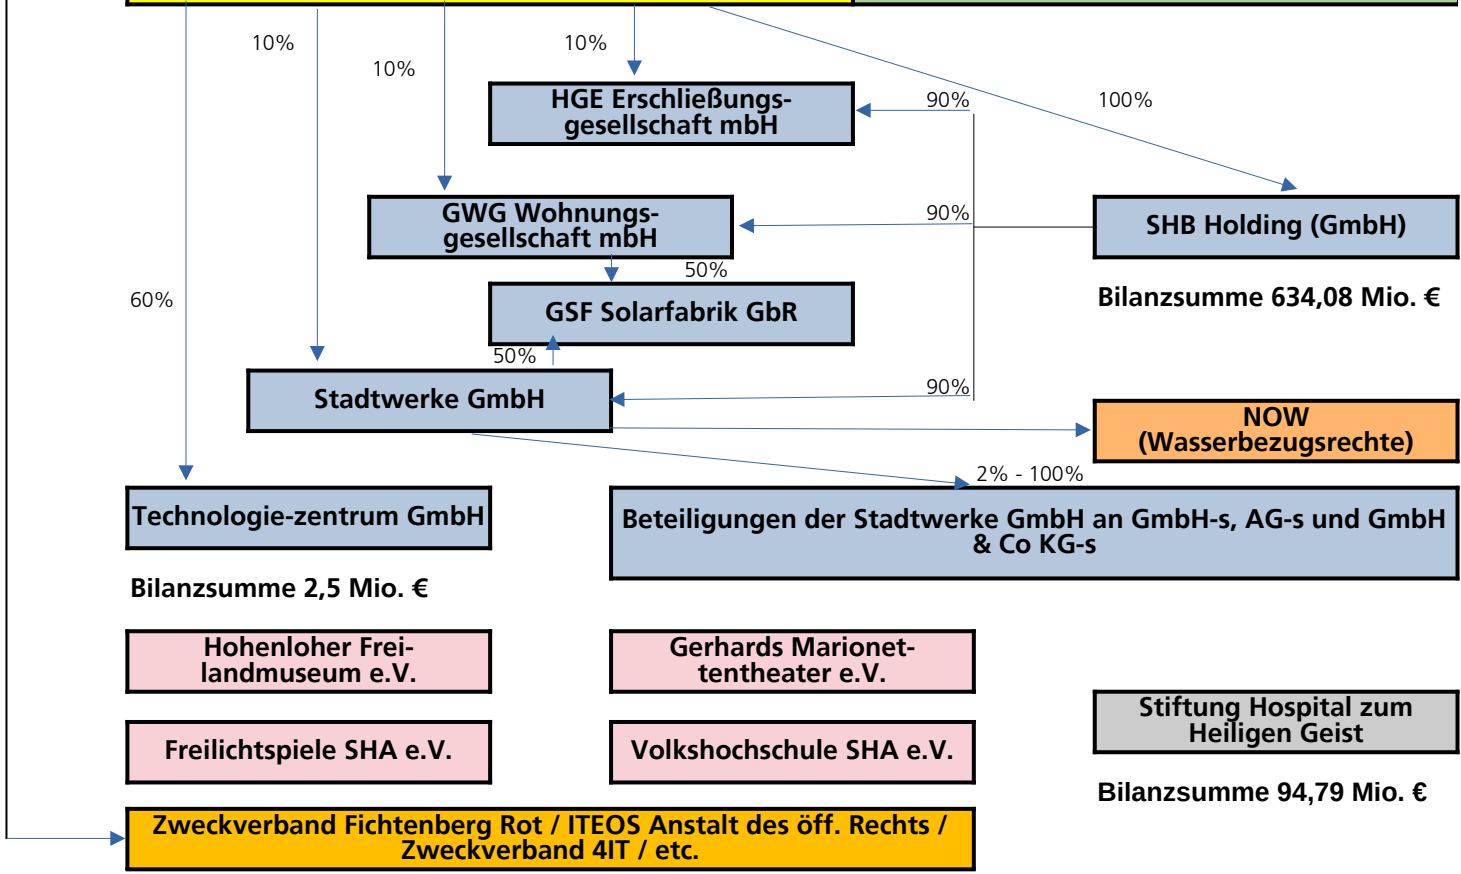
10%

10%

10%

HGE Erschließungsgesellschaft mbH

90%

100%

GWG Wohnungsgesellschaft mbH

90%

SHB Holding (GmbH)

50%

Bilanzsumme 634,08 Mio. €

60%

GSF Solarfabrik GbR

50%

Stadtwerke GmbH

90%

NOW (Wasserbezugsrechte)

2% - 100%

Technologie-zentrum GmbH

Beteiligungen der Stadtwerke GmbH an GmbH-s, AG-s und GmbH & Co KG-s

Bilanzsumme 2,5 Mio. €

Hohenloher Freilandmuseum e.V.

Gerhards Marionettentheater e.V.

Stiftung Hospital zum Heiligen Geist

Freilichtspiele SHA e.V.

Volkshochschule SHA e.V.

Bilanzsumme 94,79 Mio. €

Zweckverband Fichtenberg Rot / ITEOS Anstalt des öff. Rechts / Zweckverband 4IT / etc.